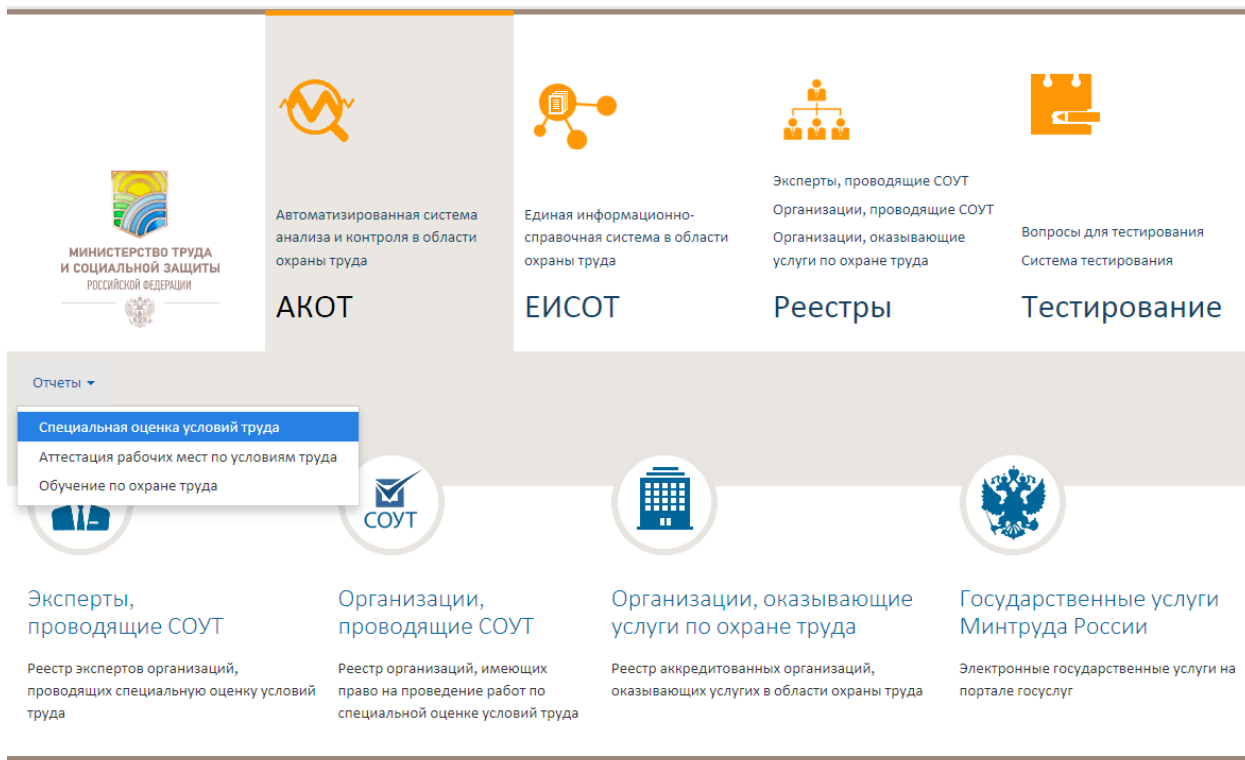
МИНИСТЕРСТВО ТРУДА И СОЦИАЛЬНОЙ ЗАЩИТЫ
РОССИЙСКОЙ ФЕДЕРАЦИИ

Автоматизированная система анализа и контроля в области охраны труда

АКОТ

Единая информационно-справочная система в области охраны труда

ЕИСОТ

Эксперты, проводящие СОУТ

Организации, проводящие СОУТ

Организации, оказывающие услуги по охране труда

Реестры

Вопросы для тестирования

Система тестирования

Тестирование

Отчеты

Специальная оценка условий труда

Аттестация рабочих мест по условиям труда

Обучение по охране труда

СОУТ

Эксперты, проводящие СОУТ

Реестр экспертов организаций, проводящих специальную оценку условий труда

Организации, проводящие СОУТ

Реестр организаций, имеющих право на проведение работ по специальной оценке условий труда

Организации, оказывающие услуги по охране труда

Реестр аккредитованных организаций, оказывающих услугих в области охраны труда

Государственные услуги Минтруда России

Электронные государственные услуги на портале госуслуг